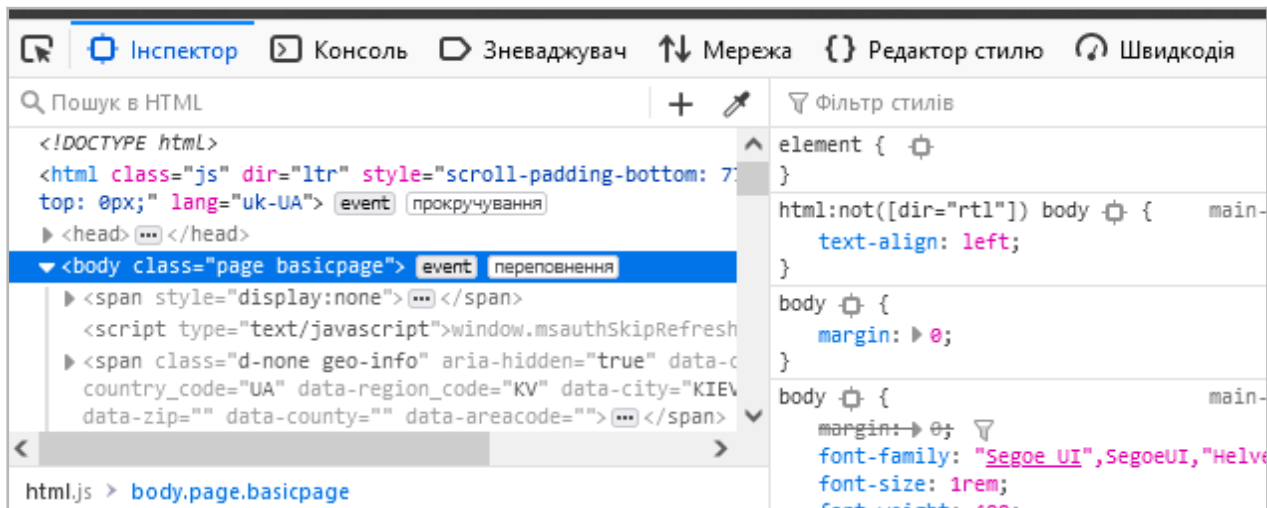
Інспектор Консоль Зневаджувач Мережа Редактор стилю Швидкодія

Пошук в HTML

<!DOCTYPE html>
<html class="js" dir="ltr" style="scroll-padding-bottom: 7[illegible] top: 0px;" lang="uk-UA"> event прокручування
<head> ··· </head>
<body class="page basicpage"> event переповнення
<span style="display:none"> ··· </span>
<script type="text/javascript">window.msauthSkipRefresh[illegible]
<span class="d-none geo-info" aria-hidden="true" data-c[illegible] country_code="UA" data-region_code="KV" data-city="KIEV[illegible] data-zip="" data-county="" data-areacode=""> ··· </span>

html.js > body.page.basicpage

Фільтр стилів

element {
}

html:not([dir="rtl"]) body { main-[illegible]
text-align: left;
}

body {
margin: 0;
}

body { main-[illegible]
margin: 0;
font-family: "Segoe UI",SegoeUI,"Helve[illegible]
font-size: 1rem;
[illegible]